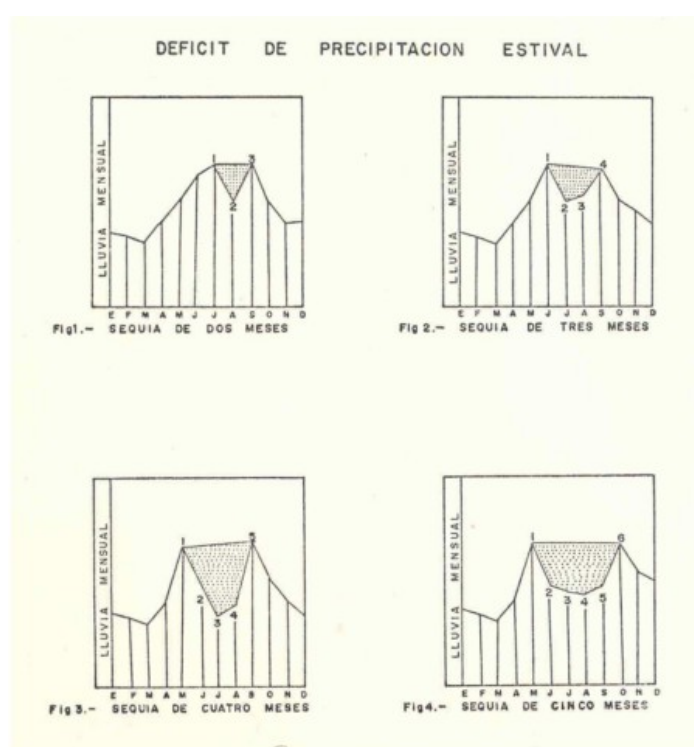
DEFICIT DE PRECIPITACION ESTIVAL

LLUVIA MENSUAL

1 3 2

E F M A M J J A S O N D

Fig1.- SEQUIA DE DOS MESES

LLUVIA MENSUAL

1 4 2 3

E F M A M J J A S O N D

Fig 2.- SEQUIA DE TRES MESES

LLUVIA MENSUAL

1 5 2 3 4

E F M A M J J A S O N D

Fig 3.- SEQUIA DE CUATRO MESES

LLUVIA MENSUAL

1 6 2 3 4 5

E F M A M J J A S O N D

Fig4.- SEQUIA DE CINCO MESES